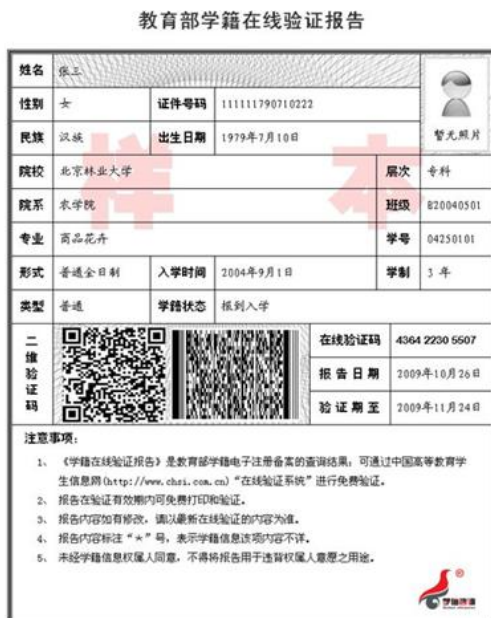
教育部学籍在线验证报告

| 姓名 | 张三 | | | | |
|---|---|---|---|---|---|
| 性别 | 女 | 证件号码 | 111111790710222 | | |
| 民族 | 汉族 | 出生日期 | 1979年7月10日 | | 暂无照片 |
| 院校 | 北京林业大学 | | | 层次 | 专科 |
| 院系 | 农学院 | | | 班级 | 820040501 |
| 专业 | 商品花卉 | | | 学号 | 04250101 |
| 形式 | 普通全日制 | 入学时间 | 2004年9月1日 | 学制 | 3 年 |
| 类型 | 普通 | 学籍状态 | 报到入学 | | |
| 二维验证码 | | | 在线验证码 | 4364 2230 5507 | |
| | | | 报告日期 | 2009年10月26日 | |
| | | | 验证截至 | 2009年11月24日 | |

样本

注意事项：

1、《学籍在线验证报告》是教育部学籍电子注册备案的查询结果。可通过中国高等教育学生信息网(http://www.chsi.com.cn)"在线验证系统"进行免费验证。

2、报告在验证有效期内可免费打印和验证。

3、报告内容如有修改，请以最新在线验证的内容为准。

4、报告内容标注"*"号，表示学籍信息该项内容不详。

5、未经学籍信息权属人同意，不得将报告用于违背权属人意愿之用途。

学信在线